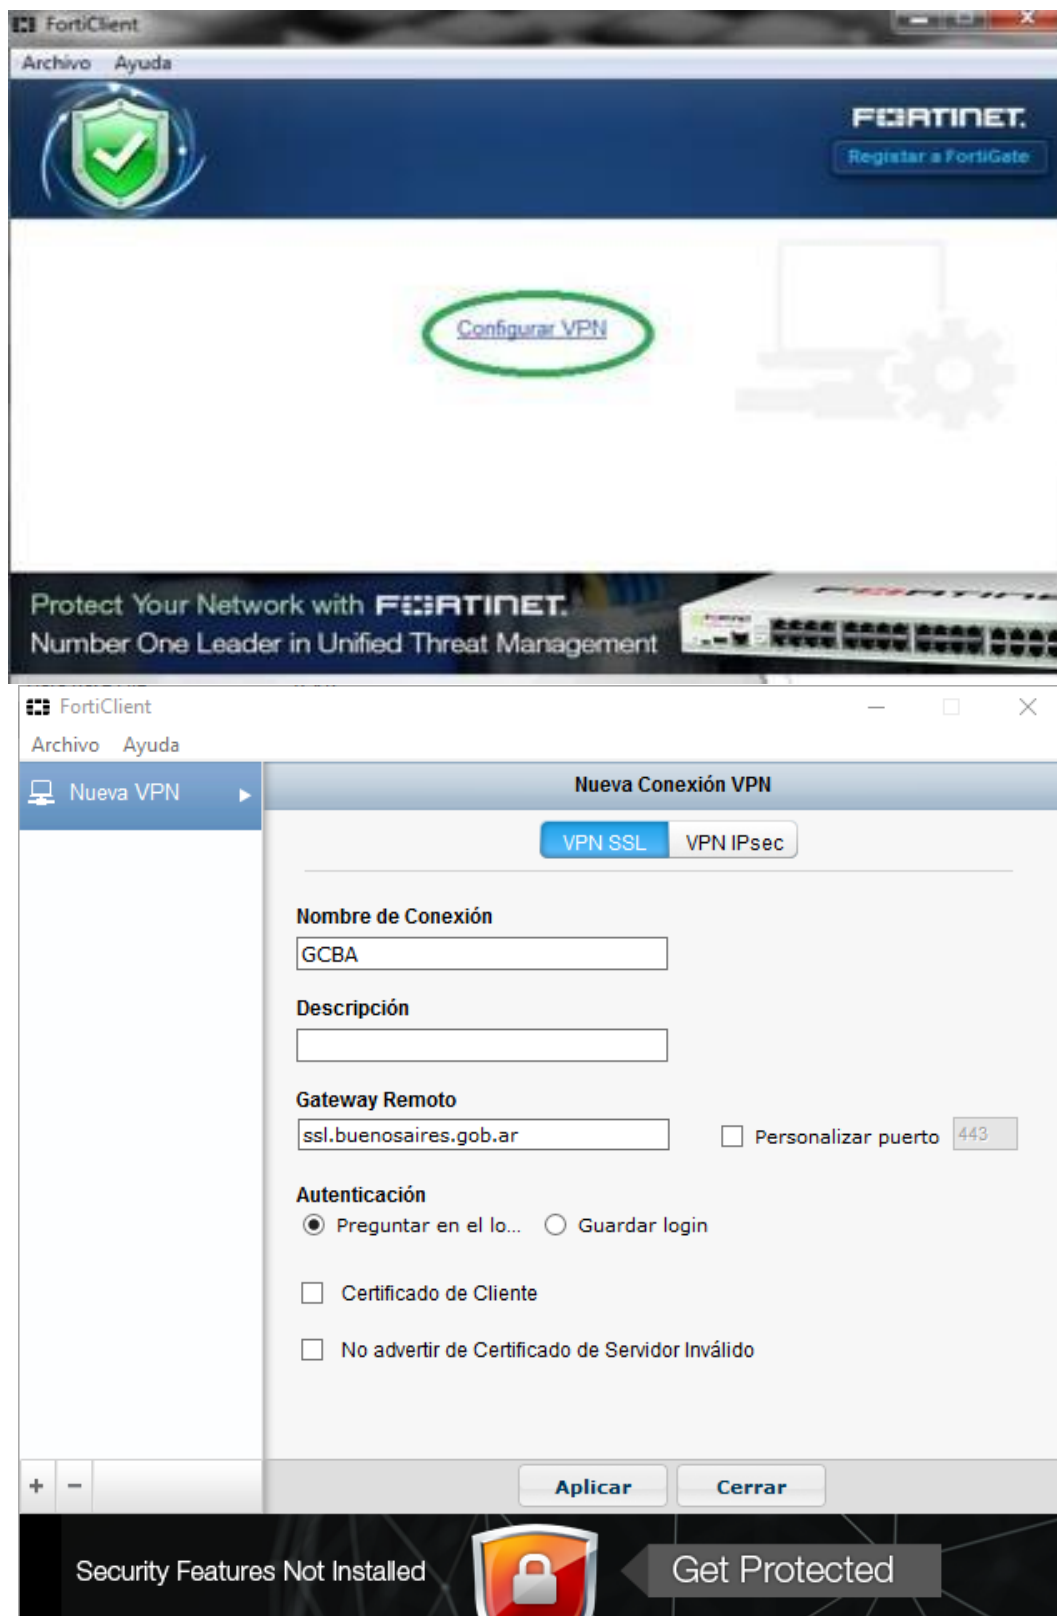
FortiClient
Archivo Ayuda
FORTINET.
Registrar a FortiGate
Configurar VPN
Protect Your Network with FORTINET.
Number One Leader in Unified Threat Management

FortiClient
Archivo Ayuda
Nueva VPN
Nueva Conexión VPN
VPN SSL VPN IPsec
Nombre de Conexión
GCBA
Descripción
Gateway Remoto
ssl.buenosaires.gob.ar
Personalizar puerto 443
Autenticación
Preguntar en el lo... Guardar login
Certificado de Cliente
No advertir de Certificado de Servidor Inválido
+ −
Aplicar Cerrar
Security Features Not Installed
Get Protected